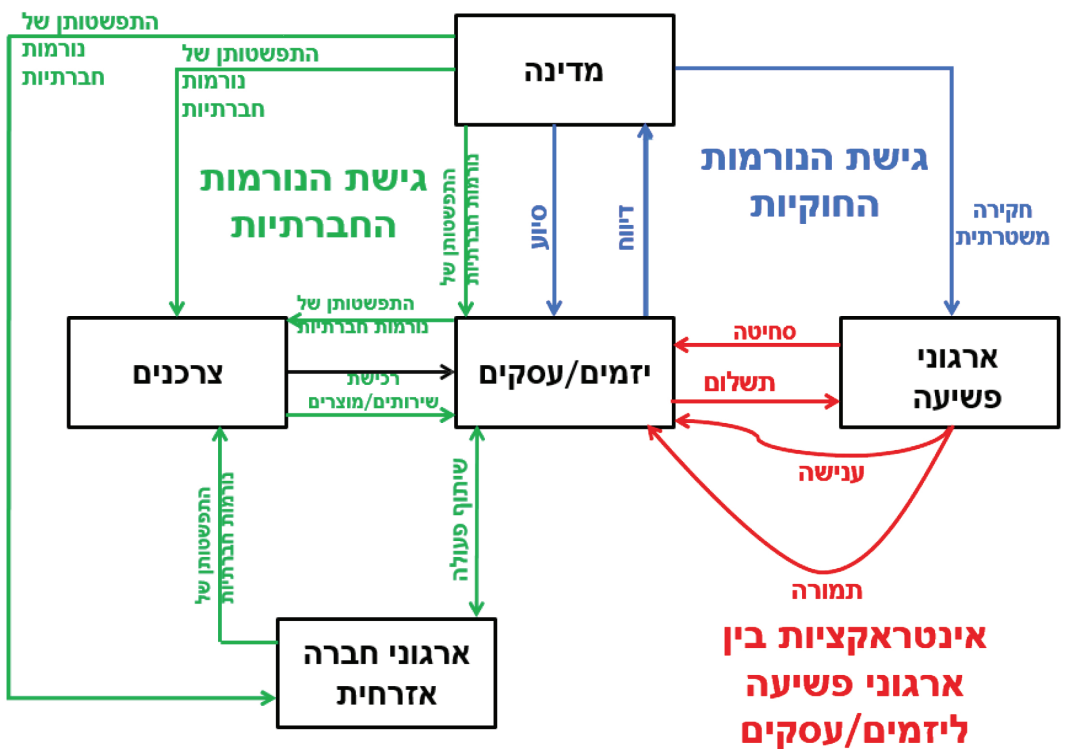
התפשטותן של נורמות חברתיות

התפשטותן של נורמות חברתיות

מדינה

גישת הנורמות החברתיות

התפשטותן של נורמות חברתיות

סיוע

דיווח

גישת הנורמות החוקיות

חקירה משטרתית

התפשטותן של נורמות חברתיות

צרכנים

רכישת שירותים/מוצרים

יזמים/עסקים

סחיטה

תשלום

ארגוני פשיעה

ענישה

התפשטותן של נורמות חברתיות

שיתוף פעולה

תמורה

ארגוני חברה אזרחית

אינטראקציות בין ארגוני פשיעה ליזמים/עסקים